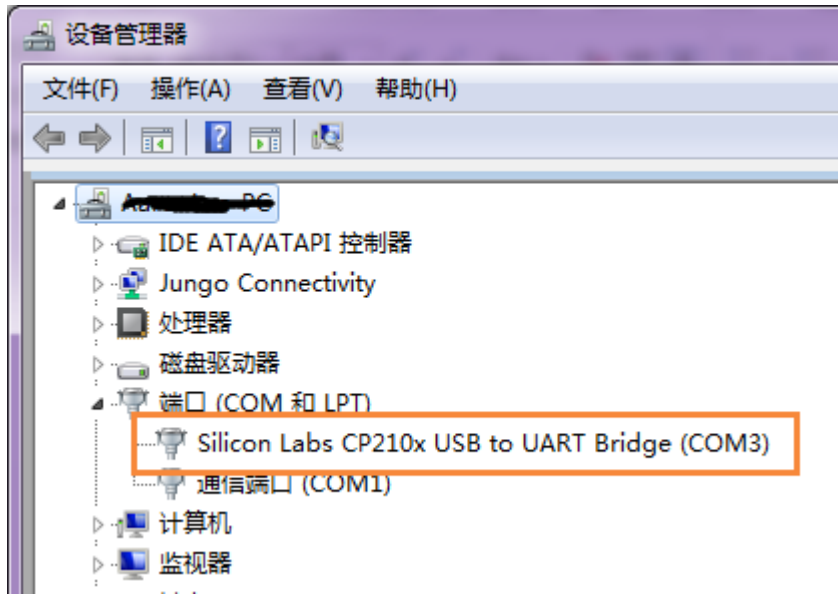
设备管理器

文件(F) 操作(A) 查看(V) 帮助(H)

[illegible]-PC
IDE ATA/ATAPI 控制器
Jungo Connectivity
处理器
磁盘驱动器
端口 (COM 和 LPT)
Silicon Labs CP210x USB to UART Bridge (COM3)
通信端口 (COM1)
计算机
监视器